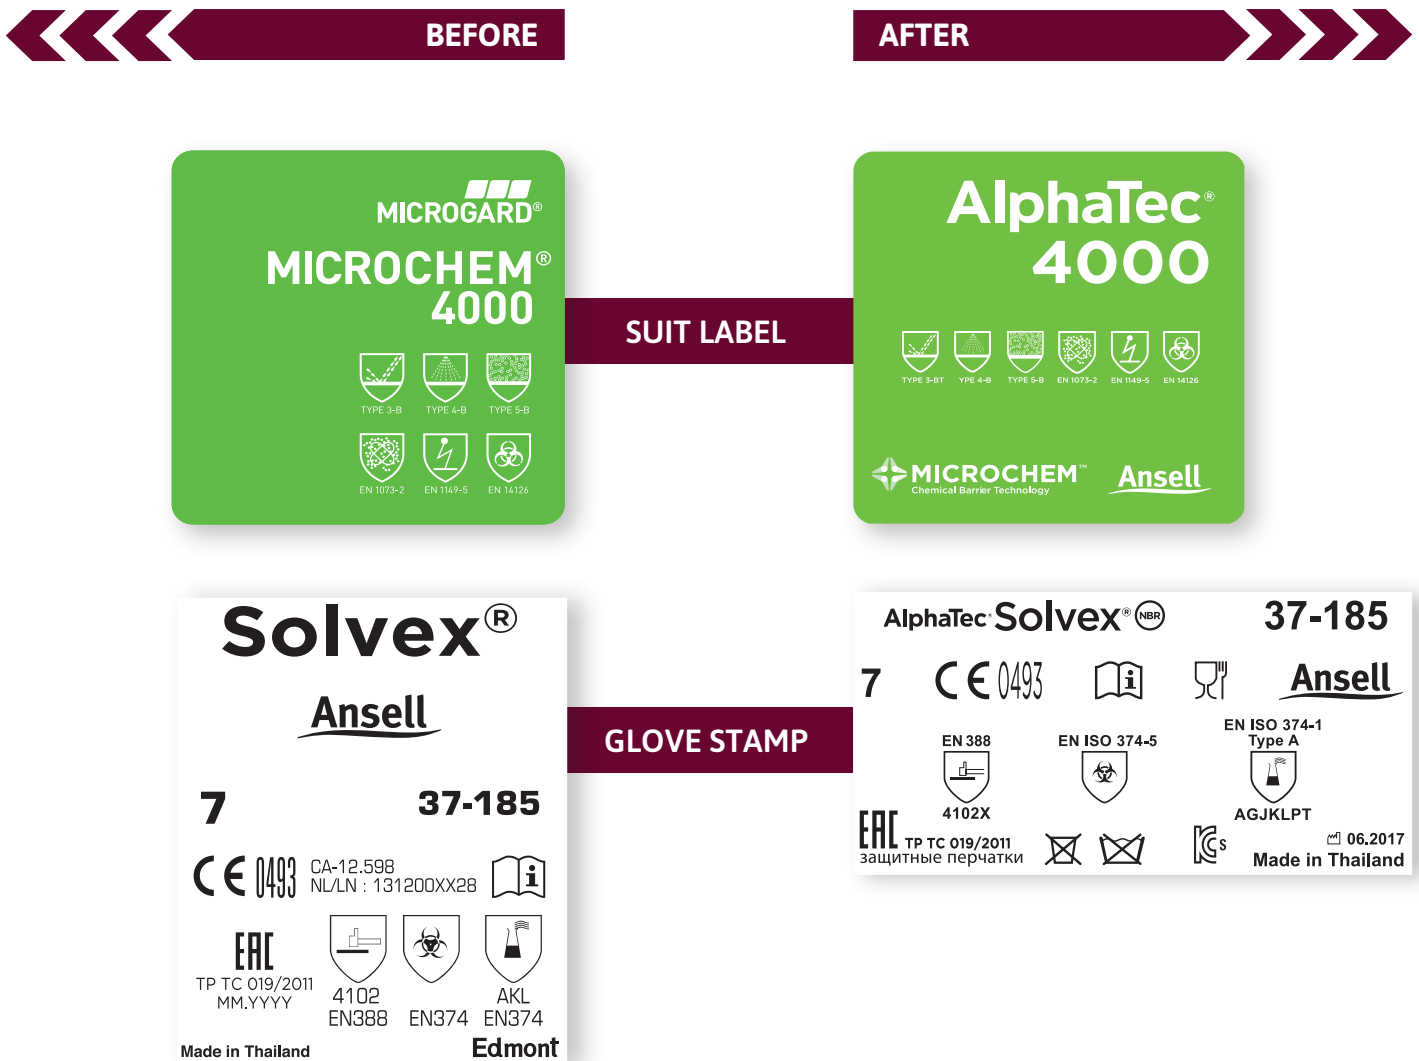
BEFORE

AFTER

MICROGARD®

MICROCHEM®
4000

TYPE 3-B TYPE 4-B TYPE 5-B

EN 1073-2 EN 1149-5 EN 14126

SUIT LABEL

AlphaTec®
4000

TYPE 3-BT TYPE 4-B TYPE 5-B EN 1073-2 EN 1149-5 EN 14126

MICROCHEM™
Chemical Barrier Technology

Ansell

Solvex®

Ansell

7 37-185

CE 0493 CA-12.598
NL/LN : 131200XX28

EAC
TP TC 019/2011
MM.YYYY

4102
EN388

EN374

AKL
EN374

Made in Thailand

Edmont

GLOVE STAMP

AlphaTec Solvex® NBR 37-185

7 CE 0493 Ansell

EN 388
4102X

EN ISO 374-5

EN ISO 374-1
Type A
AGJKLPT

EAC TP TC 019/2011
защитные перчатки

06.2017
Made in Thailand